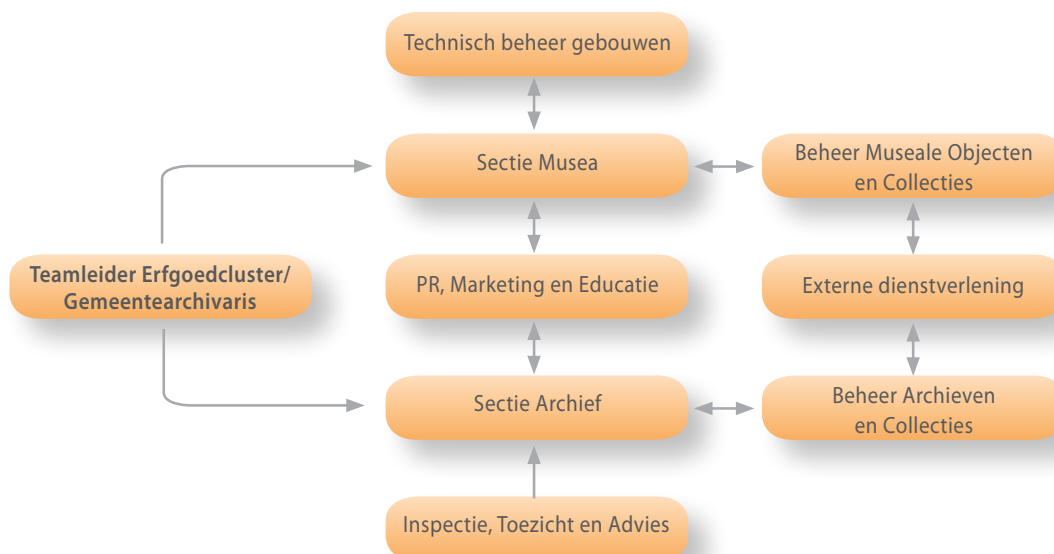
Technisch beheer gebouwen

Sectie Musea

Beheer Museale Objecten en Collecties

Teamleider Erfgoedcluster/ Gemeentearchivaris

PR, Marketing en Educatie

Externe dienstverlening

Sectie Archief

Beheer Archieven en Collecties

Inspectie, Toezicht en Advies